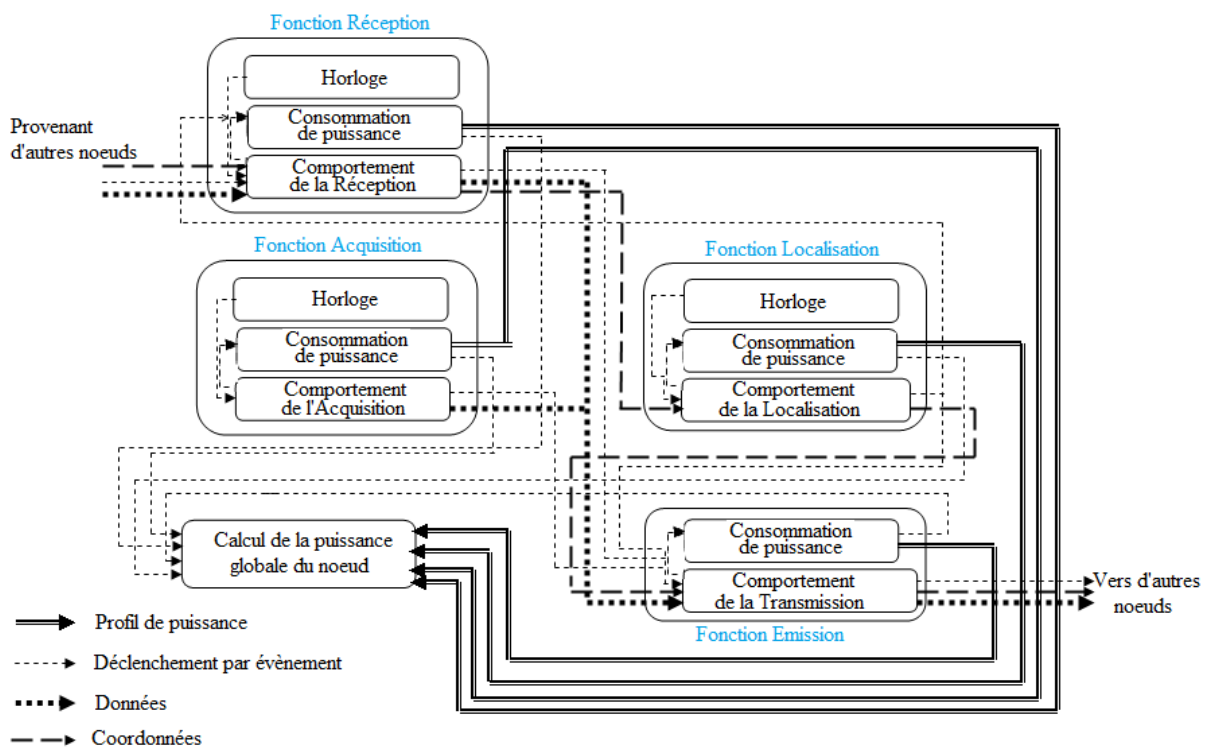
Fonction Réception

Horloge

Consommation de puissance

Comportement de la Réception

Provenant d'autres noeuds

Fonction Acquisition

Horloge

Consommation de puissance

Comportement de l'Acquisition

Fonction Localisation

Horloge

Consommation de puissance

Comportement de la Localisation

Calcul de la puissance globale du noeud

Consommation de puissance

Comportement de la Transmission

Fonction Emission

Vers d'autres noeuds

Profil de puissance

Déclenchement par évènement

Données

Coordonnées